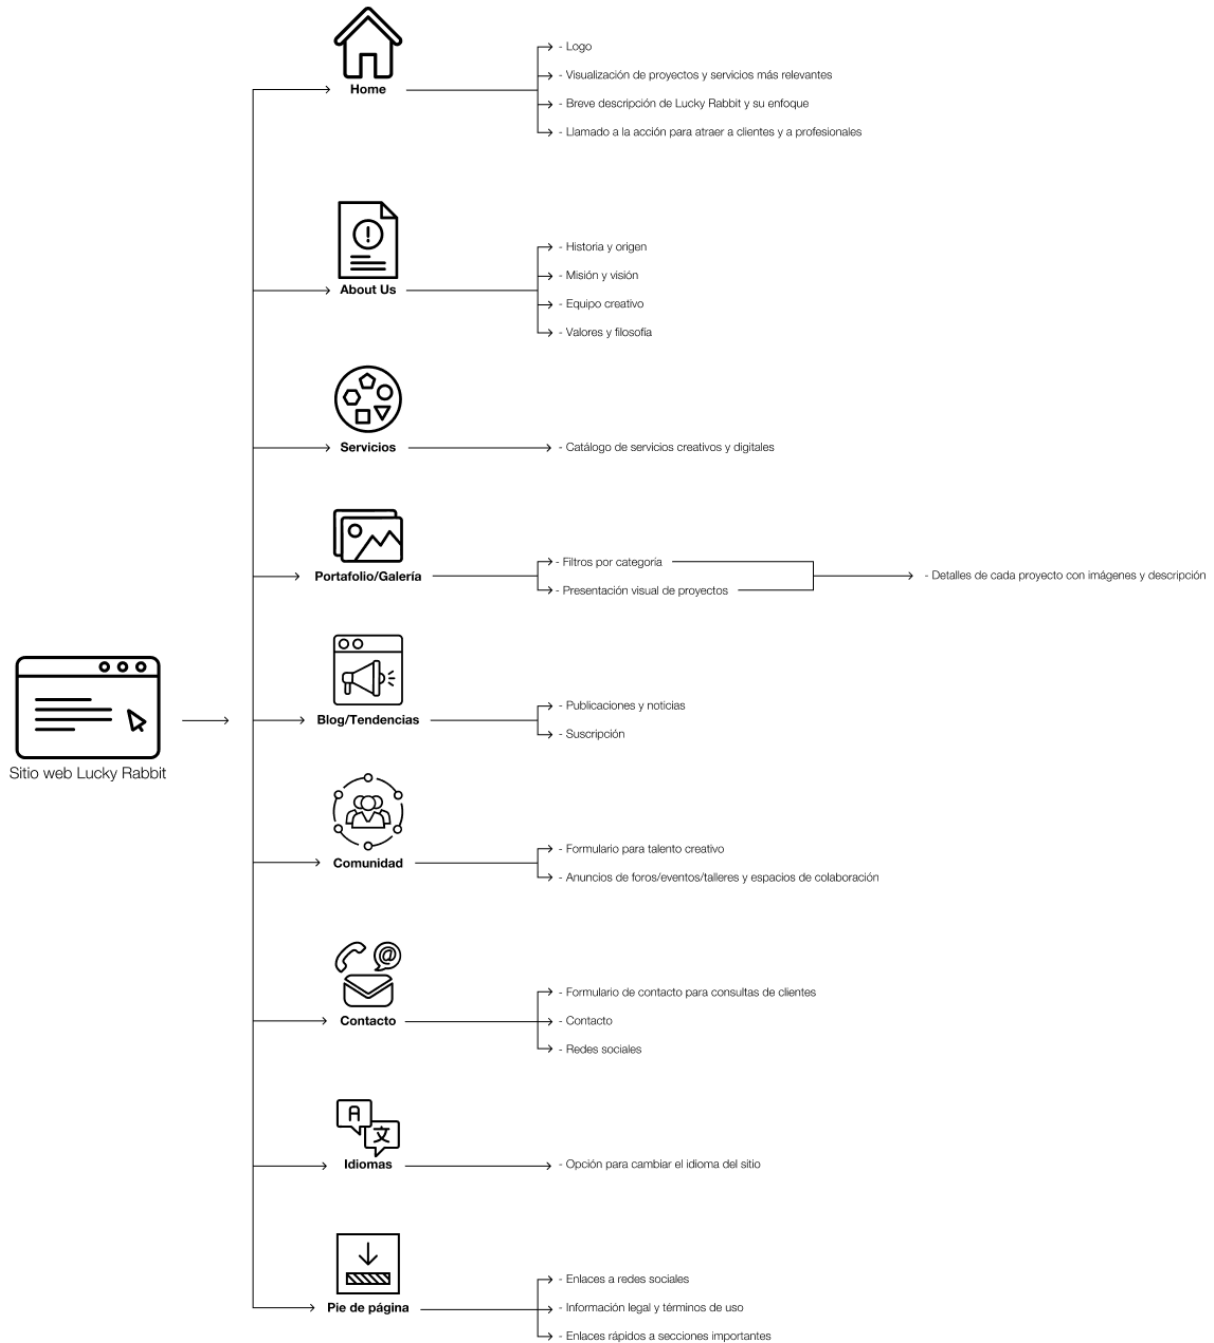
Home

- Logo
- Visualización de proyectos y servicios más relevantes
- Breve descripción de Lucky Rabbit y su enfoque
- Llamado a la acción para atraer a clientes y a profesionales

About Us

- Historia y origen
- Misión y visión
- Equipo creativo
- Valores y filosofía

Servicios

- Catálogo de servicios creativos y digitales

Portafolio/Galería

- Filtros por categoría
- Presentación visual de proyectos
- Detalles de cada proyecto con imágenes y descripción

Sitio web Lucky Rabbit

Blog/Tendencias

- Publicaciones y noticias
- Suscripción

Comunidad

- Formulario para talento creativo
- Anuncios de foros/eventos/talleres y espacios de colaboración

Contacto

- Formulario de contacto para consultas de clientes
- Contacto
- Redes sociales

A 文

Idiomas

- Opción para cambiar el idioma del sitio

Pie de página

- Enlaces a redes sociales
- Información legal y términos de uso
- Enlaces rápidos a secciones importantes